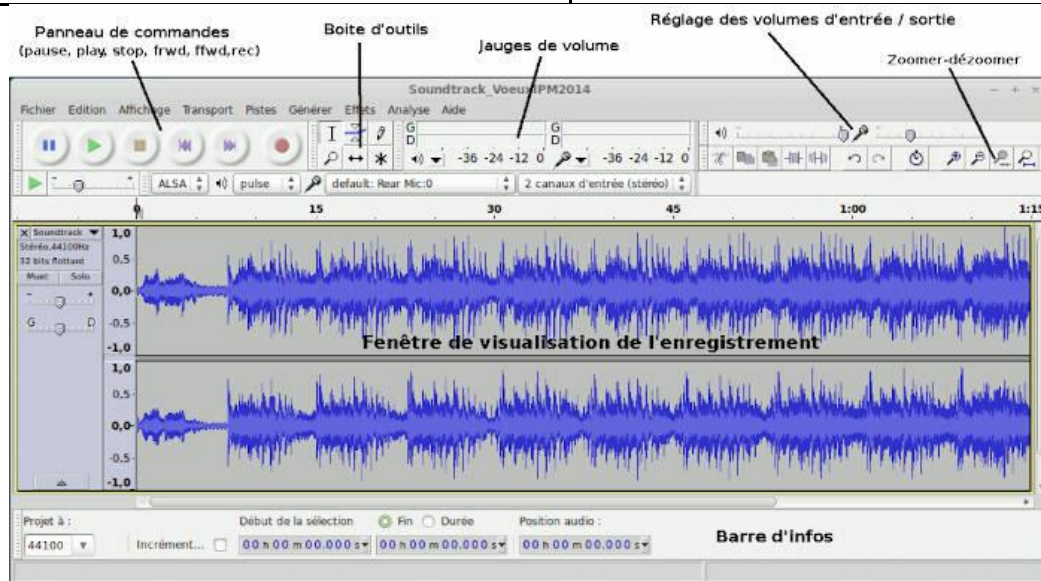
Panneau de commandes
(pause, play, stop, frwd, ffwd,rec)

Boite d'outils

Jauges de volume

Réglage des volumes d'entrée / sortie

Zoomer-dézoomer

Soundtrack_VoeuxIPM2014

Fichier Edition Affichage Transport Pistes Générer Effets Analyse Aide

G
D
-36 -24 -12 0
G
D
-36 -24 -12 0

ALSA pulse default: Rear Mic:0 2 canaux d'entrée (stéréo)

0 15 30 45 1:00 1:15

X Soundtrack
Stéréo,44100Hz
32 bits flottant
Muet Solo
G D

1,0
0,5
0,0
-0,5
-1,0
1,0
0,5
0,0
-0,5
-1,0

Fenêtre de visualisation de l'enregistrement

Projet à :
44100
Incrément...
Début de la sélection
Fin
Durée
00 h 00 m 00.000 s
00 h 00 m 00.000 s
Position audio :
00 h 00 m 00.000 s

Barre d'infos